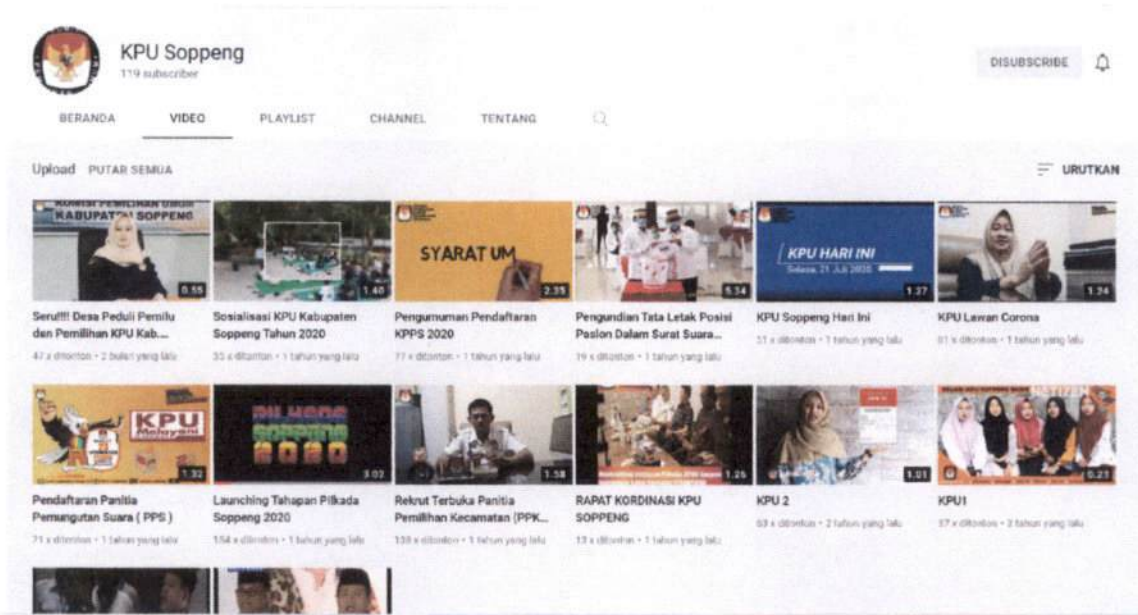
KPU Soppeng
119 subscriber

DISUBSCRIBE

BERANDA VIDEO PLAYLIST CHANNEL TENTANG

Upload PUTAR SEMUA

URUTKAN

KOMISI PEMILIHAN UMUM KABUPATEN SOPPENG
0:55
Seru!!! Desa Peduli Pemilu dan Pemilihan KPU Kab...
47 x ditonton • 2 bulan yang lalu

1:40
Sosialisasi KPU Kabupaten Soppeng Tahun 2020
33 x ditonton • 1 tahun yang lalu

SYARAT UM
2:35
Pengumuman Pendaftaran KPPS 2020
77 x ditonton • 1 tahun yang lalu

5:34
Pengundian Tata Letak Posisi Paslon Dalam Surat Suara...
39 x ditonton • 1 tahun yang lalu

KPU HARI INI
Selasa, 21 Juli 2020
1:37
KPU Soppeng Hari Ini
51 x ditonton • 1 tahun yang lalu

1:34
KPU Lawan Corona
61 x ditonton • 1 tahun yang lalu

KPU
1:32
Pendaftaran Panitia Pemungutan Suara ( PPS )
71 x ditonton • 1 tahun yang lalu

PILKADA SOPPENG 2020
3:02
Launching Tahapan Pilkada Soppeng 2020
154 x ditonton • 1 tahun yang lalu

1:58
Rekrut Terbuka Panitia Pemilihan Kecamatan (PPK...
139 x ditonton • 1 tahun yang lalu

1:25
RAPAT KORDINASI KPU SOPPENG
13 x ditonton • 1 tahun yang lalu

1:01
KPU 2
63 x ditonton • 2 tahun yang lalu

0:23
KPU1
37 x ditonton • 2 tahun yang lalu